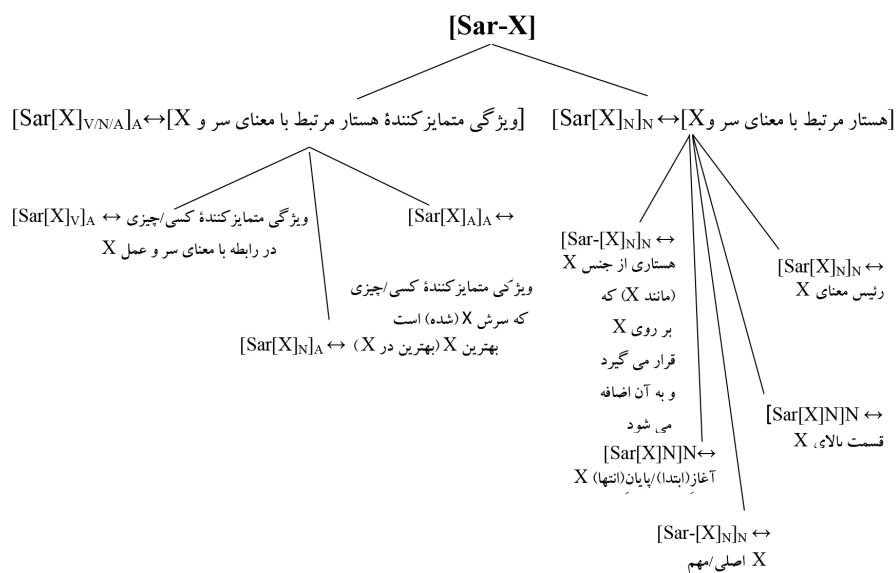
[Sar-X]

$[Sar[X]_{V/N/A}]_A \leftrightarrow$[ویژگی متمایزکنندهٔ هستار مرتبط با معنای سر و X]

$[Sar[X]_N]_N \leftrightarrow$[هستار مرتبط با معنای سر وX]

$[Sar[X]_V]_A \leftrightarrow$ ویژگی متمایزکنندهٔ کسی/چیزی در رابطه با معنای سر و عمل X

$[Sar[X]_A]_A \leftrightarrow$ ویژگی متمایزکنندهٔ کسی/چیزی که سرش X (شده) است

$[Sar[X]_N]_A \leftrightarrow$ بهترین X (بهترین در X)

$[Sar\text{-}[X]_N]_N \leftrightarrow$ هستاری از جنس X (مانند X) که بر روی X قرار می گیرد و به آن اضافه می شود

$[Sar[X]_N]_N \leftrightarrow$ رئیس معنای X

$[Sar[X]N]N \leftrightarrow$ قسمت بالای X

$[Sar[X]N]N \leftrightarrow$ آغاز(ابتدا)/پایان(انتها) X

$[Sar\text{-}[X]_N]_N \leftrightarrow$ X اصلی/مهم